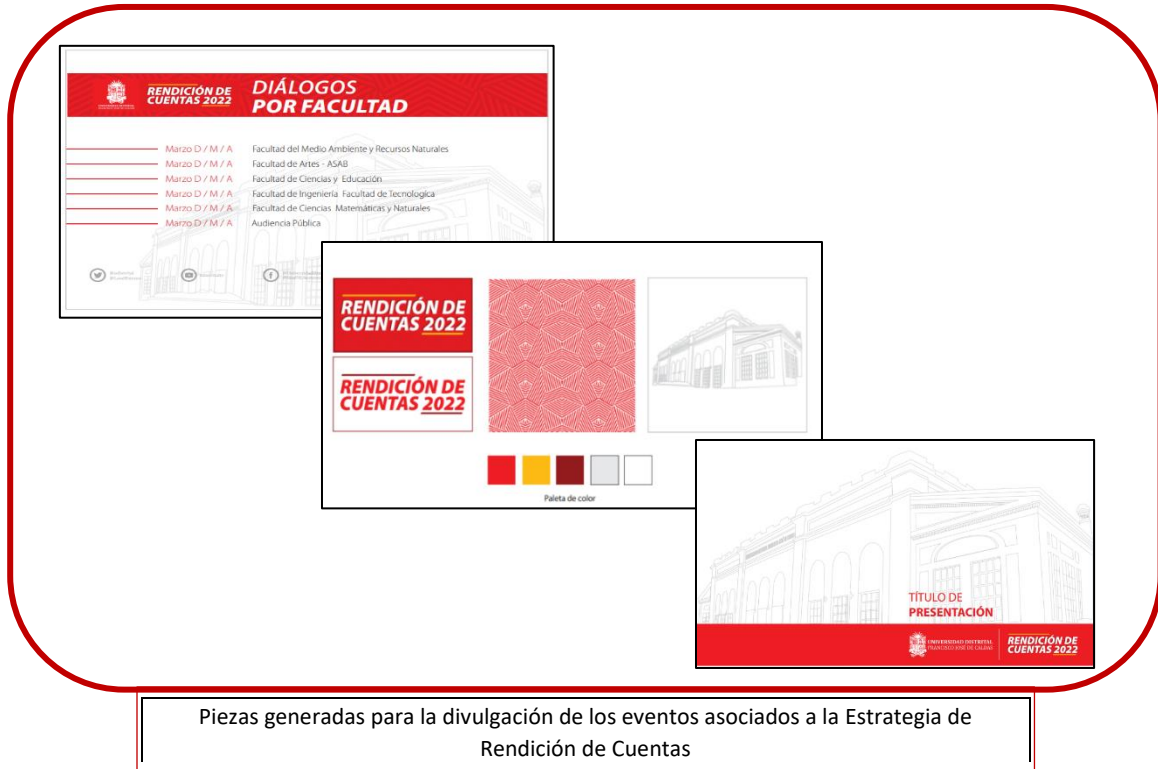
RENDICIÓN DE CUENTAS 2022 DIÁLOGOS POR FACULTAD

Marzo D / M / A Facultad del Medio Ambiente y Recursos Naturales
Marzo D / M / A Facultad de Artes - ASAB
Marzo D / M / A Facultad de Ciencias y Educación
Marzo D / M / A Facultad de Ingeniería Facultad de Tecnologica
Marzo D / M / A Facultad de Ciencias Matemáticas y Naturales
Marzo D / M / A Audiencia Pública

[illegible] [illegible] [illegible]

RENDICIÓN DE CUENTAS 2022

RENDICIÓN DE CUENTAS 2022

Paleta de color

TÍTULO DE PRESENTACIÓN

UNIVERSIDAD DISTRITAL FRANCISCO JOSÉ DE CALDAS

RENDICIÓN DE CUENTAS 2022

Piezas generadas para la divulgación de los eventos asociados a la Estrategia de Rendición de Cuentas